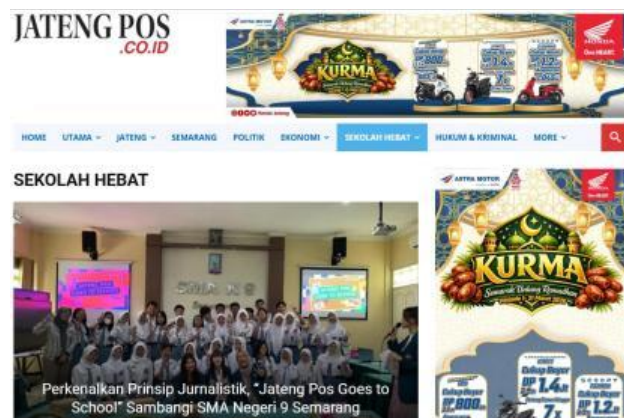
JATENG POS
.CO.ID

KURMA

HOME UTAMA JATENG SEMARANG POLITIK EKONOMI SEKOLAH HEBAT HUKUM & KRIMINAL MORE

SEKOLAH HEBAT

SMA N 9

Perkenalkan Prinsip Jurnalistik, "Jateng Pos Goes to School" Sambangi SMA Negeri 9 Semarang

ASTRA MOTOR
HONDA
KURMA
Rp 1,4jt
Rp 800
Rp 1,2jt